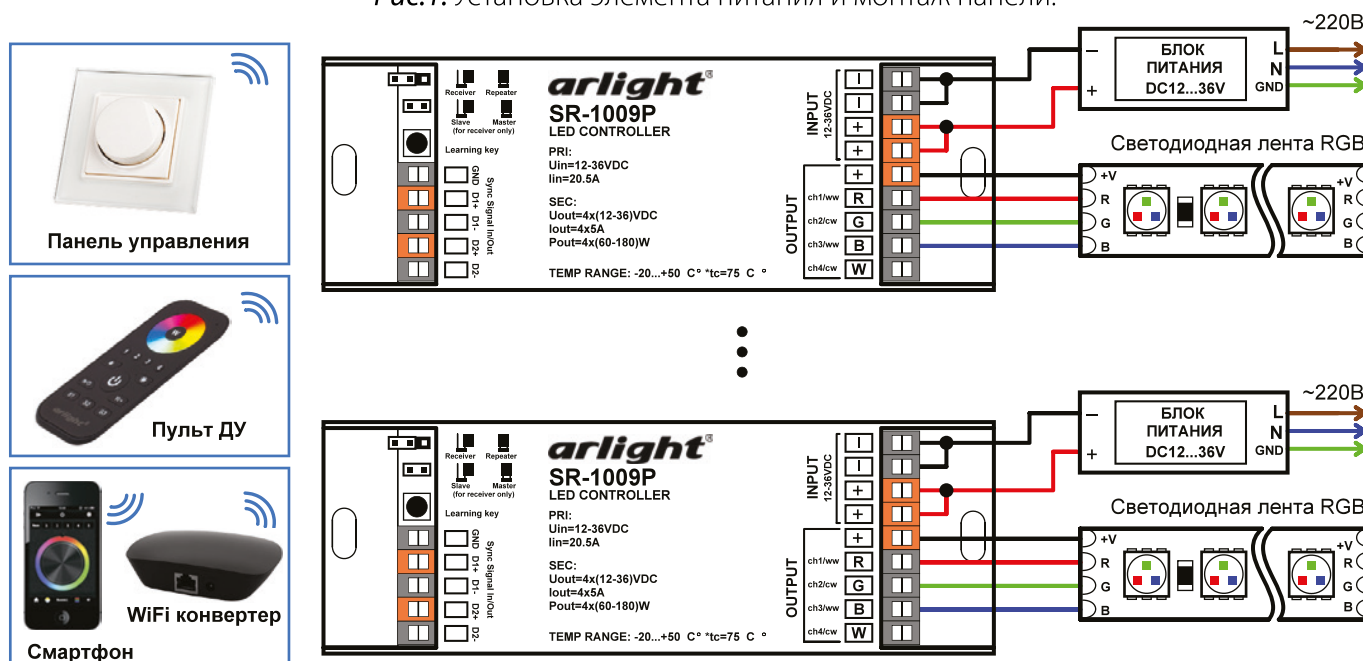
Рис.7. Установка элемента питания и монтаж панели.

Панель управления

Пульт ДУ

Смартфон

WiFi конвертер

arlight
SR-1009P
LED CONTROLLER
Receiver Repeater
Slave (for receiver only) Master
Learning key
GND D1+ D1- D2+ D2-
Sync Signal In/Out
PRI:
Uin=12-36VDC
Iin=20.5A
SEC:
Uout=4x(12-36)VDC
Iout=4x5A
Pout=4x(60-180)W
TEMP RANGE: -20...+50 C° *tc=75 C °
INPUT 12-36VDC
– – + +
OUTPUT
+ ch1/ww R ch2/cw G ch3/ww B ch4/cw W

~220В
– БЛОК ПИТАНИЯ DC12...36V + L N GND

Светодиодная лента RGB
+V R G B +V R G B

arlight
SR-1009P
LED CONTROLLER
Receiver Repeater
Slave (for receiver only) Master
Learning key
GND D1+ D1- D2+ D2-
Sync Signal In/Out
PRI:
Uin=12-36VDC
Iin=20.5A
SEC:
Uout=4x(12-36)VDC
Iout=4x5A
Pout=4x(60-180)W
TEMP RANGE: -20...+50 C° *tc=75 C °
INPUT 12-36VDC
– – + +
OUTPUT
+ ch1/ww R ch2/cw G ch3/ww B ch4/cw W

~220В
– БЛОК ПИТАНИЯ DC12...36V + L N GND

Светодиодная лента RGB
+V R G B +V R G B